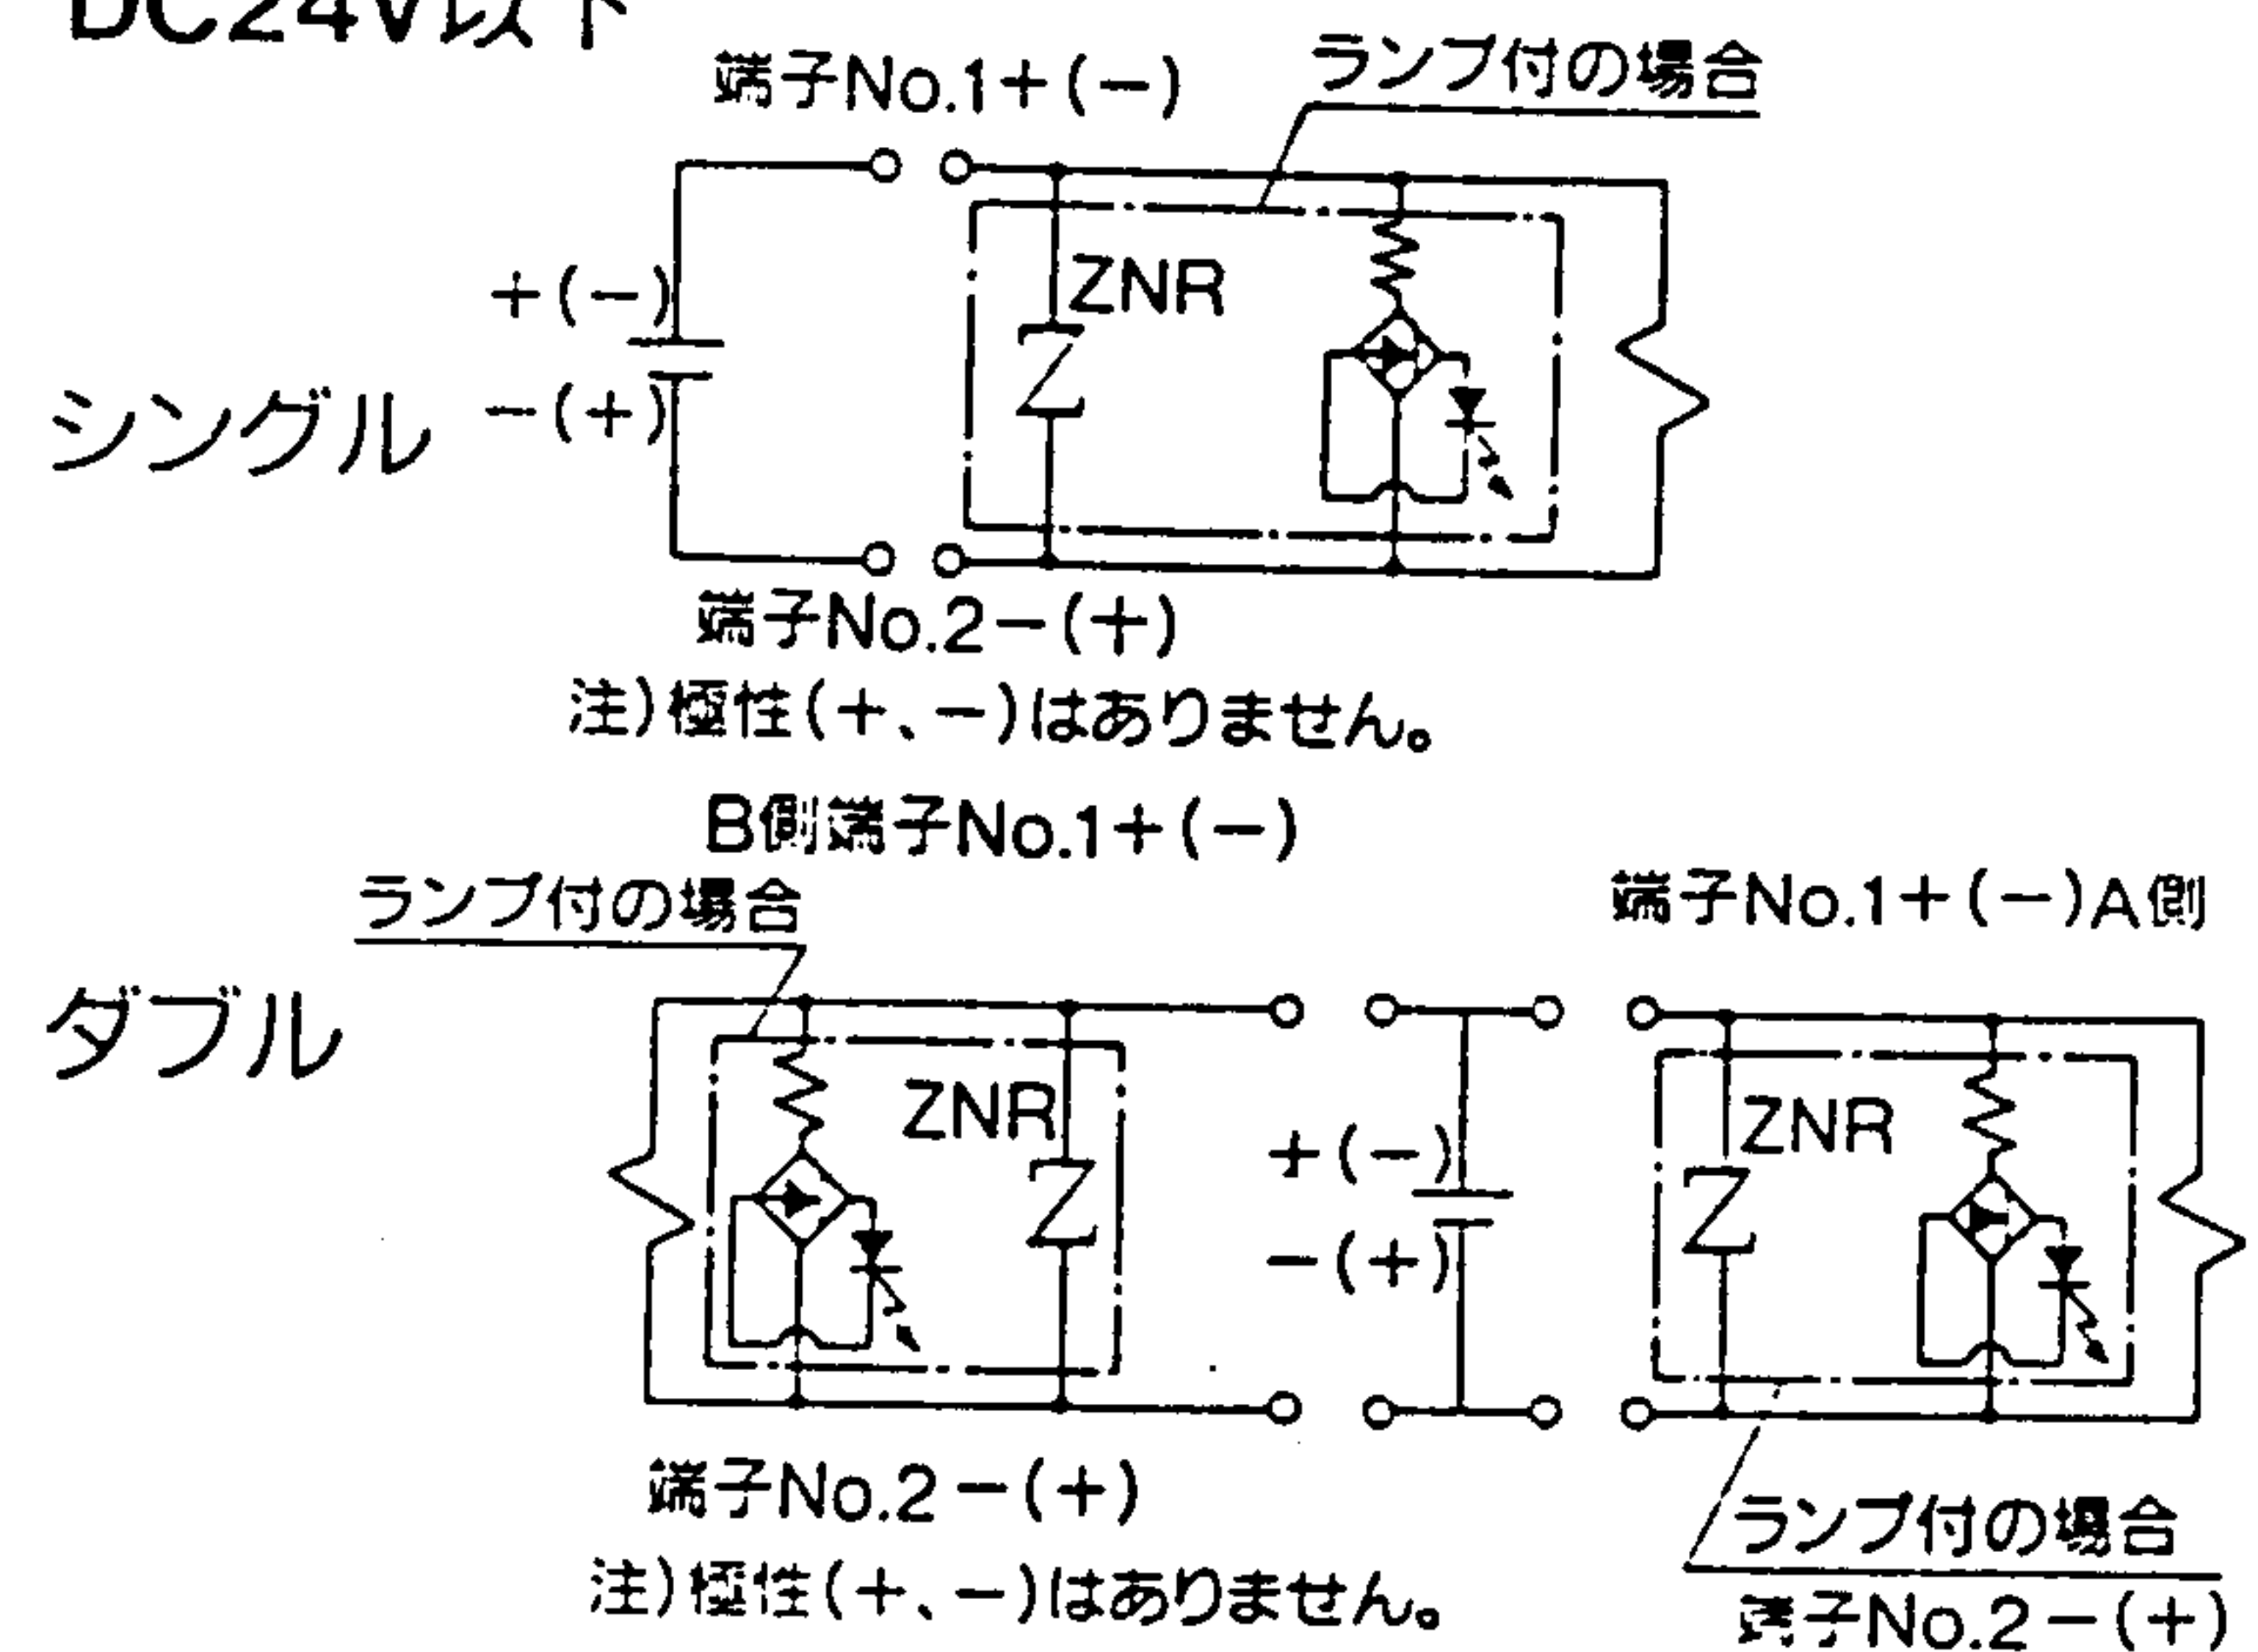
DC24V以下

端子No.1+(−)

ランプ付の場合

+(−)
−(+)

ZNR

シングル

端子No.2−(+)

注)極性(+、−)はありません。

B側端子No.1+(−)

ランプ付の場合

端子No.1+(−)A側

ダブル

ZNR

+(−)
−(+)

ZNR

端子No.2−(+)

注)極性(+、−)はありません。

ランプ付の場合

端子No.2−(+)